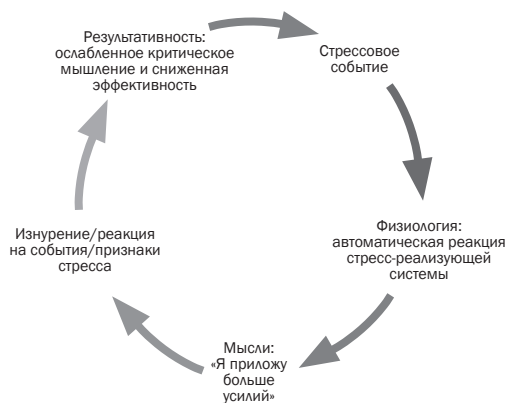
Результативность: ослабленное критическое мышление и сниженная эффективность

Стрессовое событие

Физиология: автоматическая реакция стресс-реализующей системы

Мысли: «Я приложу больше усилий»

Изнурение/реакция на события/признаки стресса